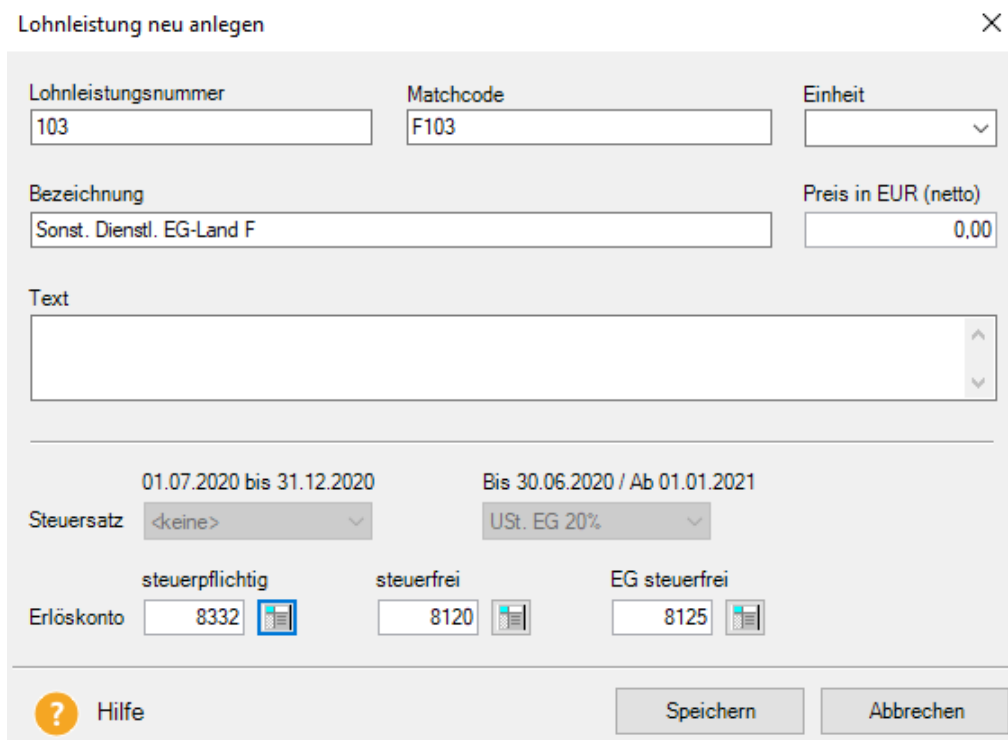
Lohnleistung neu anlegen

×

Lohnleistungsnummer
103

Matchcode
F103

Einheit

Bezeichnung
Sonst. Dienstl. EG-Land F

Preis in EUR (netto)
0,00

Text

01.07.2020 bis 31.12.2020

Bis 30.06.2020 / Ab 01.01.2021

Steuersatz
<keine>

USt. EG 20%

steuerpflichtig

steuerfrei

EG steuerfrei

Erlöskonto
8332

8120

8125

?

Hilfe

Speichern

Abbrechen